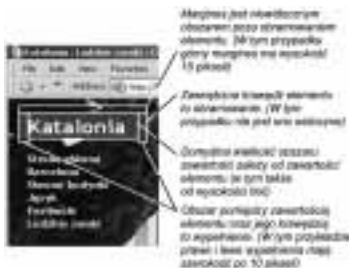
Katalonia | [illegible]

File Edit View Favorites

Address

Katalonia

Strona główna
Barcelona
Słownik
Język
Festiwale
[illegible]

Margines jest niewidocznym obszarem poza obramowaniem elementu. (W tym przypadku górny margines ma wysokość 15 pikseli)

Zewnętrzna krawędź elementu to obramowanie. (W tym przypadku nie jest ono widoczne)

Domyślna wielkość obszaru zawartości zależy od zawartości elementu (a tym także od wysokości linii)

Obszar pomiędzy zawartością elementu oraz jego krawędzią to wypełnienie. (W tym przypadku prawe i lewe wypełnienie mają szerokość po 10 pikseli)